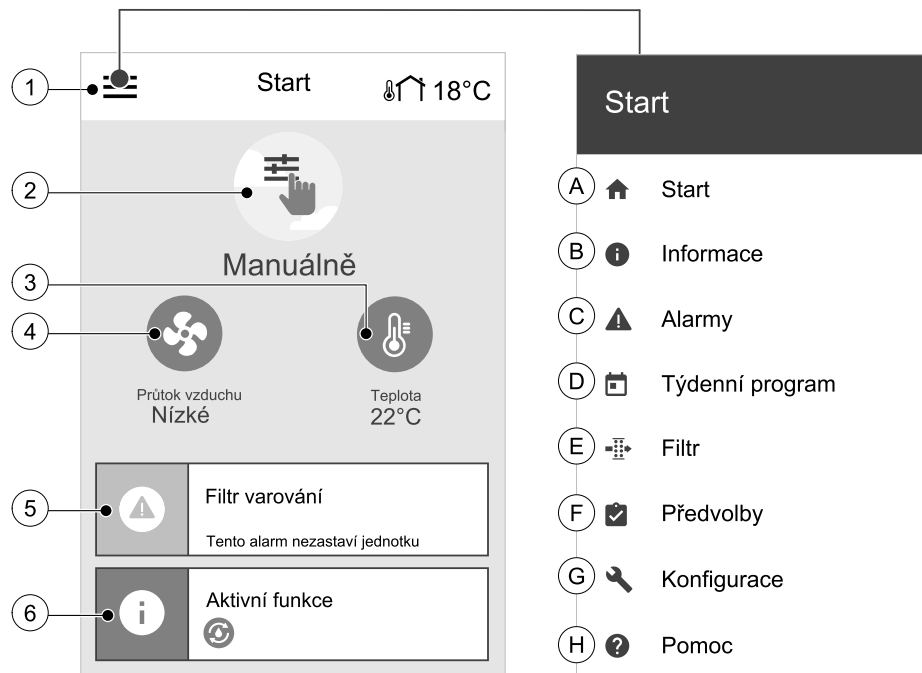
1
Start
18°C
2
Manuálně
3
4
Průtok vzduchu
Nízké
Teplota
22°C
5
Filtr varování
Tento alarm nezastaví jednotku
6
Aktivní funkce

Start
A Start
B Informace
C Alarmy
D Týdenní program
E Filtr
F Předvolby
G Konfigurace
H Pomoc